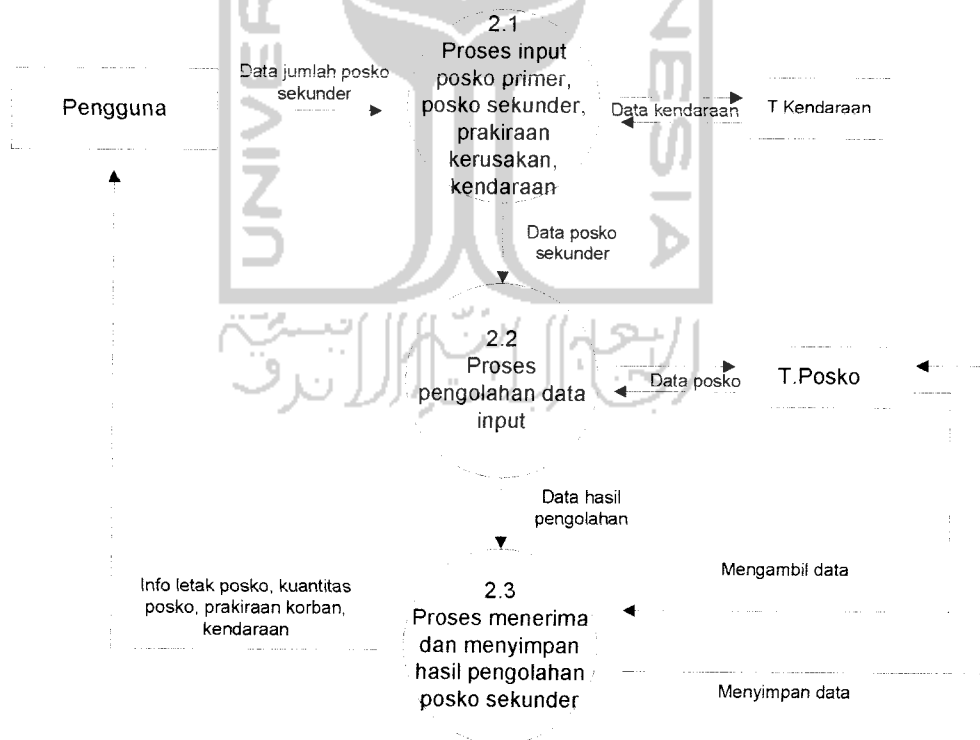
Pengguna

Data jumlah posko sekunder

2.1
Proses input posko primer, posko sekunder, prakiraan kerusakan, kendaraan

Data kendaraan

T Kendaraan

Data posko sekunder

2.2
Proses pengolahan data input

Data posko

T.Posko

Data hasil pengolahan

Mengambil data

Info letak posko, kuantitas posko, prakiraan korban, kendaraan

2.3
Proses menerima dan menyimpan hasil pengolahan posko sekunder

Menyimpan data